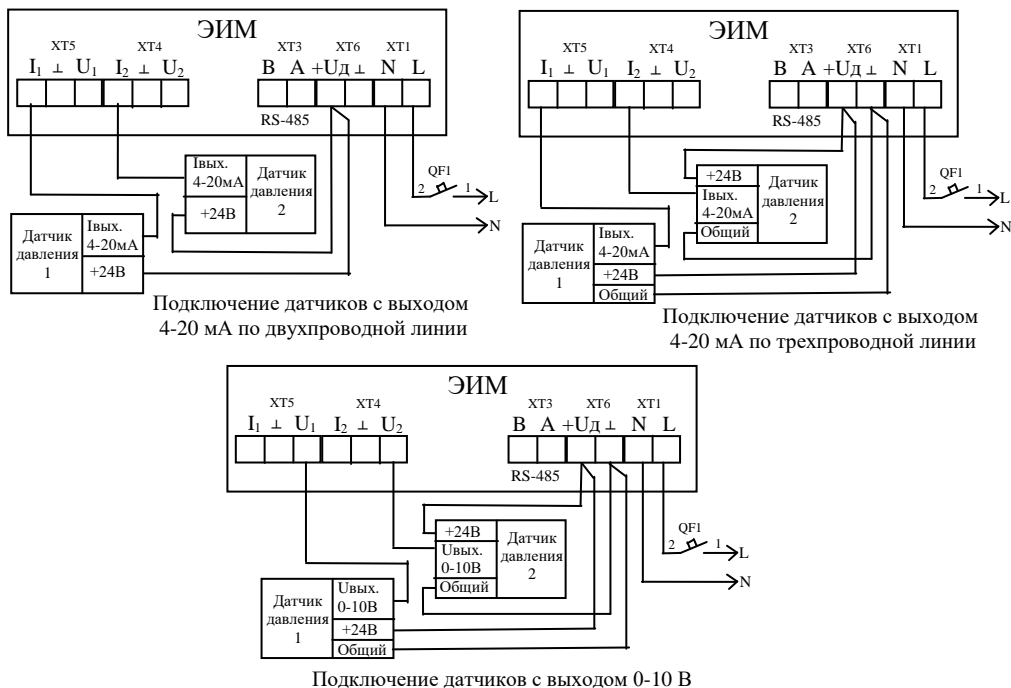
ЭИМ

XT5 XT4 XT3 XT6 XT1

$I_1$ ⊥ $U_1$ $I_2$ ⊥ $U_2$ B A +Uд N L

RS-485

Iвых. 4-20мА +24В Датчик давления 2

Датчик давления 1 Iвых. 4-20мА +24В

QF1 2 1 L N

Подключение датчиков с выходом 4-20 мА по двухпроводной линии

ЭИМ

XT5 XT4 XT3 XT6 XT1

$I_1$ ⊥ $U_1$ $I_2$ ⊥ $U_2$ B A +Uд ⊥ N L

RS-485

+24В Iвых. 4-20мА Общий Датчик давления 2

Датчик давления 1 Iвых. 4-20мА +24В Общий

QF1 2 1 L N

Подключение датчиков с выходом 4-20 мА по трехпроводной линии

ЭИМ

XT5 XT4 XT3 XT6 XT1

$I_1$ ⊥ $U_1$ $I_2$ ⊥ $U_2$ B A +Uд ⊥ N L

RS-485

+24В Uвых. 0-10В Общий Датчик давления 2

Датчик давления 1 Uвых. 0-10В +24В Общий

QF1 2 1 L N

Подключение датчиков с выходом 0-10 В